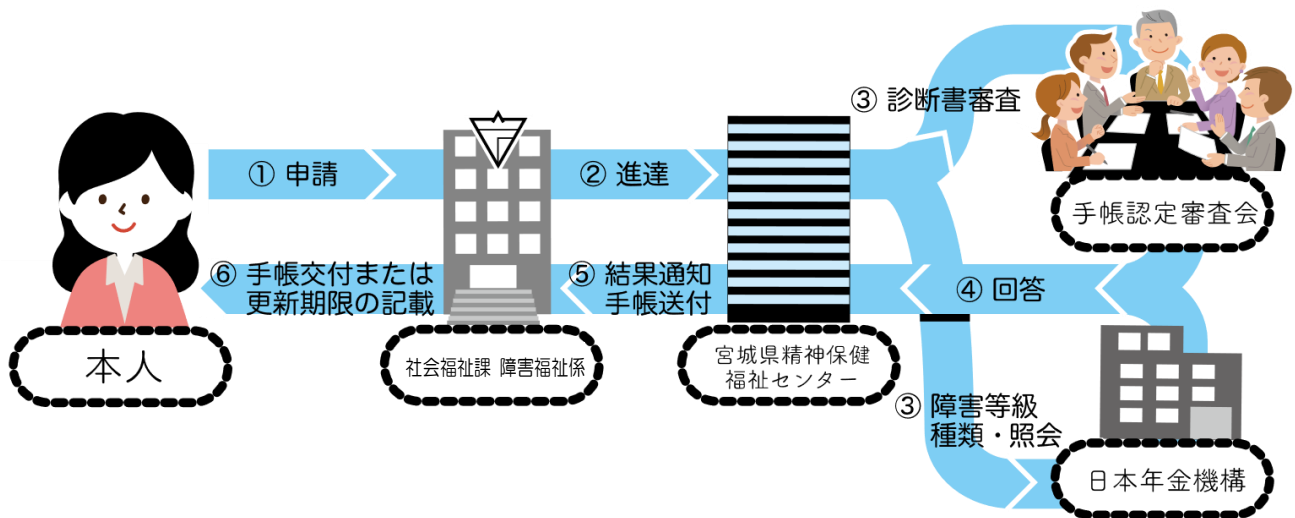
③ 診断書審査

① 申請

② 進達

手帳認定審査会

⑥ 手帳交付または 更新期限の記載

⑤ 結果通知 手帳送付

④ 回答

本人

社会福祉課 障害福祉係

宮城県精神保健 福祉センター

③ 障害等級 種類・照会

日本年金機構